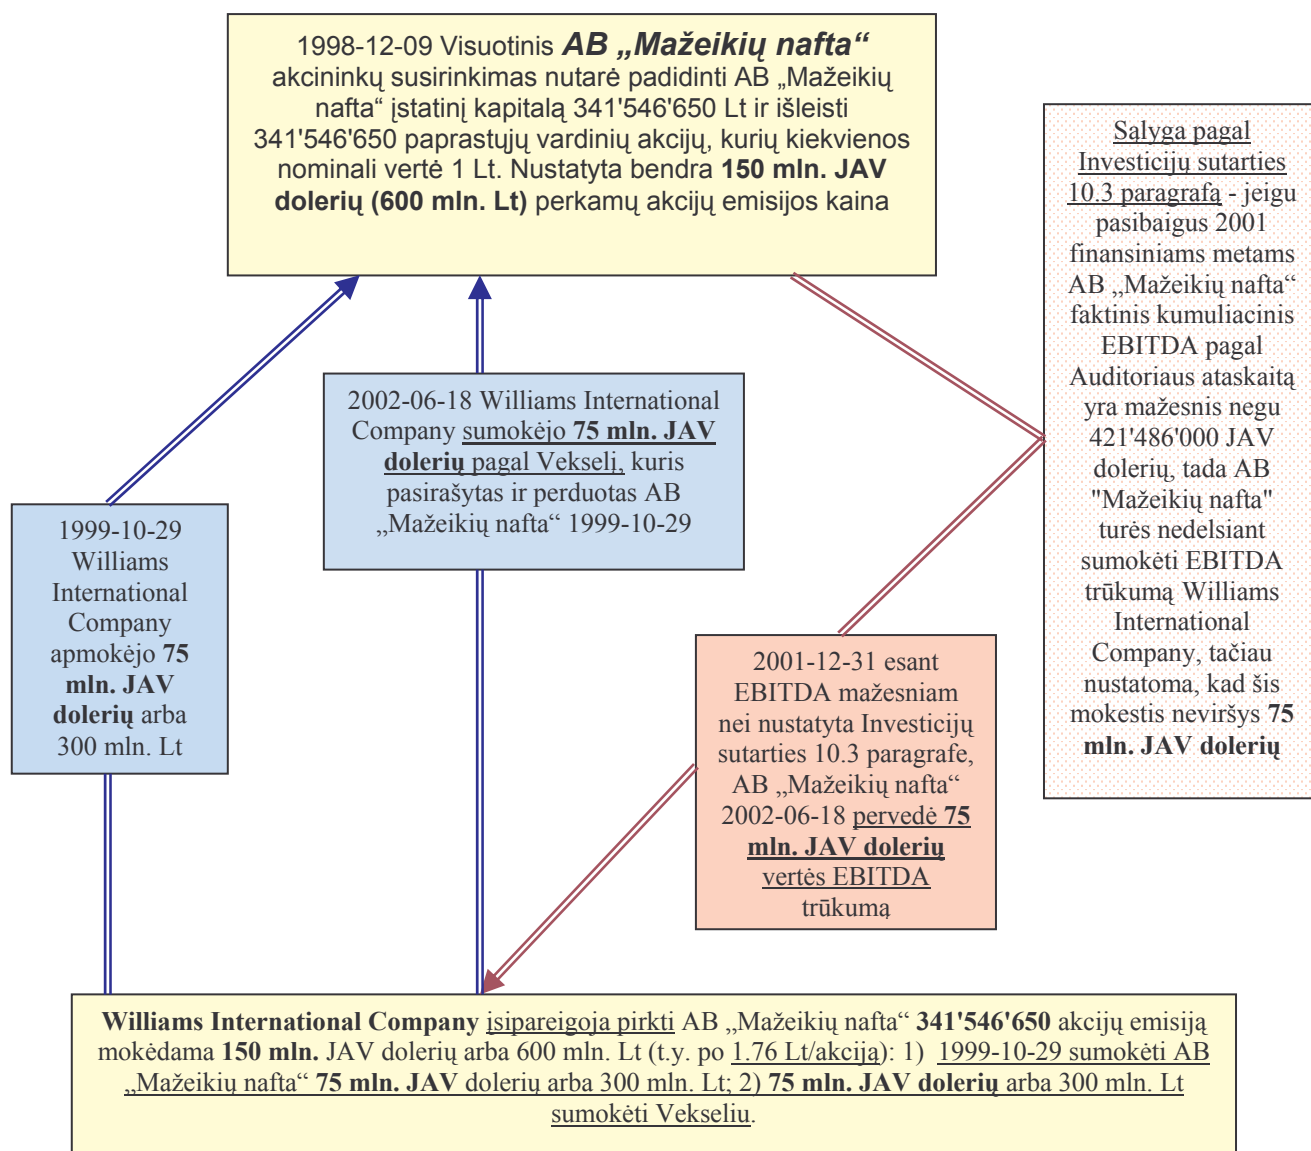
1998-12-09 Visuotinis AB „Mažeikių nafta“ akcininkų susirinkimas nutarė padidinti AB „Mažeikių nafta“ įstatinį kapitalą 341'546'650 Lt ir išleisti 341'546'650 paprastųjų vardinių akcijų, kurių kiekvienos nominali vertė 1 Lt. Nustatyta bendra 150 mln. JAV dolerių (600 mln. Lt) perkamų akcijų emisijos kaina

Sąlyga pagal Investicijų sutarties 10.3 paragrafą - jeigu pasibaigus 2001 finansiniams metams AB „Mažeikių nafta“ faktinis kumuliacinis EBITDA pagal Auditoriaus ataskaitą yra mažesnis negu 421'486'000 JAV dolerių, tada AB "Mažeikių nafta" turės nedelsiant sumokėti EBITDA trūkumą Williams International Company, tačiau nustatoma, kad šis mokestis neviršys 75 mln. JAV dolerių

2002-06-18 Williams International Company sumokėjo 75 mln. JAV dolerių pagal Vekselį, kuris pasirašytas ir perduotas AB „Mažeikių nafta“ 1999-10-29

1999-10-29 Williams International Company apmokėjo 75 mln. JAV dolerių arba 300 mln. Lt

2001-12-31 esant EBITDA mažesniam nei nustatyta Investicijų sutarties 10.3 paragrafe, AB „Mažeikių nafta“ 2002-06-18 pervedė 75 mln. JAV dolerių vertės EBITDA trūkumą

Williams International Company įsipareigoja pirkti AB „Mažeikių nafta“ 341'546'650 akcijų emisiją mokėdama 150 mln. JAV dolerių arba 600 mln. Lt (t.y. po 1.76 Lt/akciją): 1) 1999-10-29 sumokėti AB „Mažeikių nafta“ 75 mln. JAV dolerių arba 300 mln. Lt; 2) 75 mln. JAV dolerių arba 300 mln. Lt sumokėti Vekseliu.